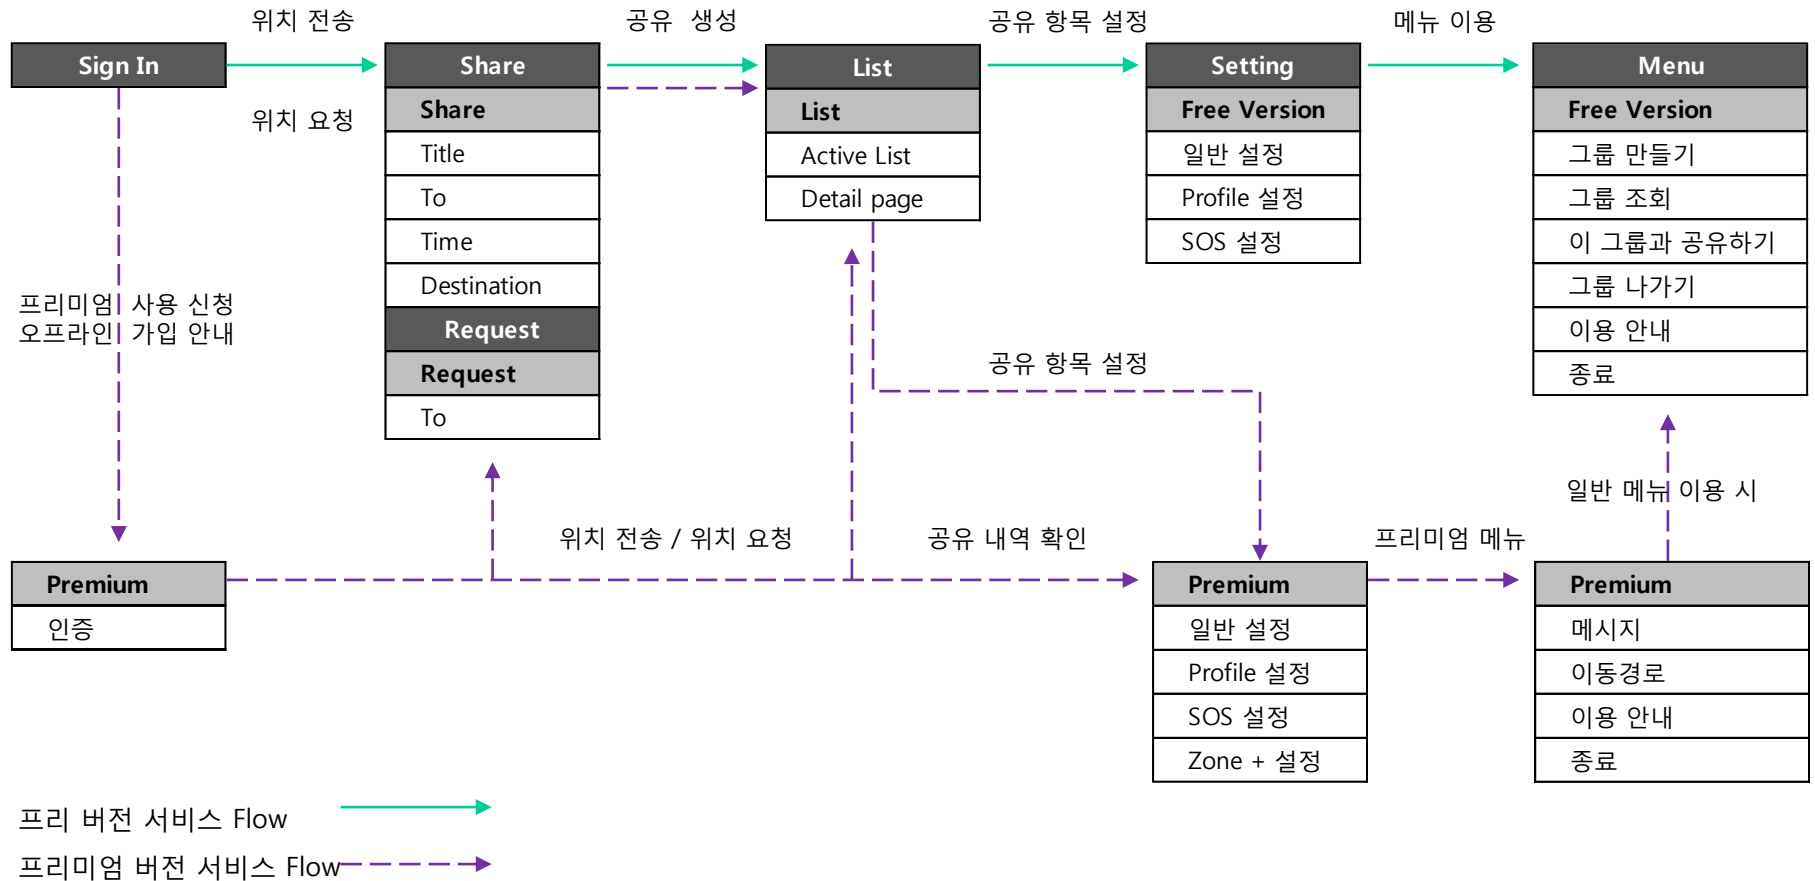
위치 전송

공유 생성

공유 항목 설정

메뉴 이용

Sign In

Share
Share
Title
To
Time
Destination
Request
Request
To

위치 요청

List
List
Active List
Detail page

Setting
Free Version
일반 설정
Profile 설정
SOS 설정

Menu
Free Version
그룹 만들기
그룹 조회
이 그룹과 공유하기
그룹 나가기
이용 안내
종료

프리미엄 사용 신청
오프라인 가입 안내

공유 항목 설정

일반 메뉴 이용 시

위치 전송 / 위치 요청

공유 내역 확인

프리미엄 메뉴

Premium
인증

Premium
일반 설정
Profile 설정
SOS 설정
Zone + 설정

Premium
메시지
이동경로
이용 안내
종료

프리 버전 서비스 Flow

프리미엄 버전 서비스 Flow